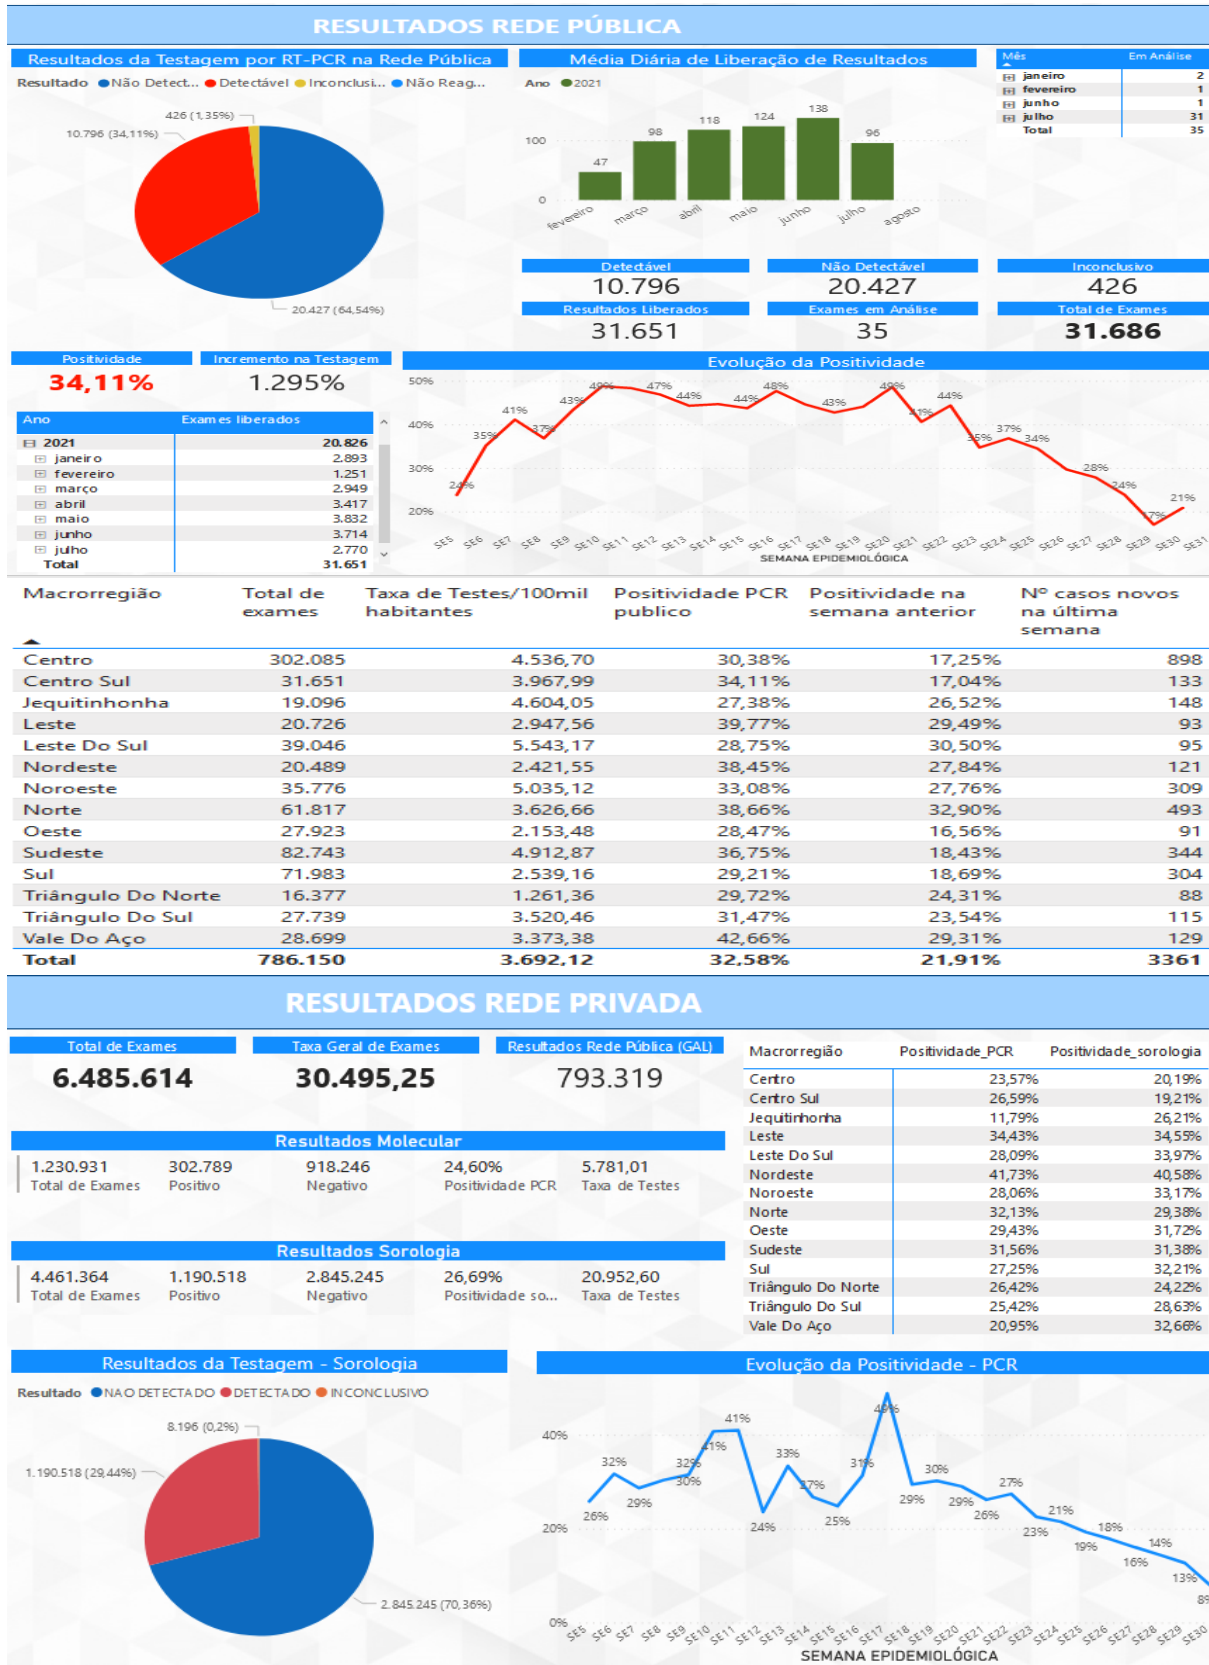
RESULTADOS REDE PÚBLICA

Resultados da Testagem por RT-PCR na Rede Pública

Resultado ● Não Detect... ● Detectável ● Inconclusi... ● Não Reag...

426 (1,35%)
10.796 (34,11%)
20.427 (64,54%)

Média Diária de Liberação de Resultados

Ano ● 2021

100
0
47 98 118 124 138 96
fevereiro março abril maio junho julho agosto

| Mês | Em Análise |
|---|---|
| janeiro | 2 |
| fevereiro | 1 |
| junho | 1 |
| julho | 31 |
| Total | 35 |

Detectável
10.796
Não Detectável
20.427
Inconclusivo
426
Resultados Liberados
31.651
Exames em Análise
35
Total de Exames
31.686

Positividade
34,11%
Incremento na Testagem
1.295%

| Ano | Exames liberados |
|---|---|
| 2021 | 20.826 |
| janeiro | 2.893 |
| fevereiro | 1.251 |
| março | 2.949 |
| abril | 3.417 |
| maio | 3.832 |
| junho | 3.714 |
| julho | 2.770 |
| Total | 31.651 |

Evolução da Positividade

50%
40%
30%
20%
24% 35% 41% 37% 43% 49% 47% 44% 44% 48% 43% 49% 41% 44% 35% 37% 34% 28% 24% 17% 21%
SE5 SE6 SE7 SE8 SE9 SE10 SE11 SE12 SE13 SE14 SE15 SE16 SE17 SE18 SE19 SE20 SE21 SE22 SE23 SE24 SE25 SE26 SE27 SE28 SE29 SE30 SE31
SEMANA EPIDEMIOLÓGICA

| Macrorregião | Total de exames | Taxa de Testes/100mil habitantes | Positividade PCR publico | Positividade na semana anterior | Nº casos novos na última semana |
|---|---|---|---|---|---|
| Centro | 302.085 | 4.536,70 | 30,38% | 17,25% | 898 |
| Centro Sul | 31.651 | 3.967,99 | 34,11% | 17,04% | 133 |
| Jequitinhonha | 19.096 | 4.604,05 | 27,38% | 26,52% | 148 |
| Leste | 20.726 | 2.947,56 | 39,77% | 29,49% | 93 |
| Leste Do Sul | 39.046 | 5.543,17 | 28,75% | 30,50% | 95 |
| Nordeste | 20.489 | 2.421,55 | 38,45% | 27,84% | 121 |
| Noroeste | 35.776 | 5.035,12 | 33,08% | 27,76% | 309 |
| Norte | 61.817 | 3.626,66 | 38,66% | 32,90% | 493 |
| Oeste | 27.923 | 2.153,48 | 28,47% | 16,56% | 91 |
| Sudeste | 82.743 | 4.912,87 | 36,75% | 18,43% | 344 |
| Sul | 71.983 | 2.539,16 | 29,21% | 18,69% | 304 |
| Triângulo Do Norte | 16.377 | 1.261,36 | 29,72% | 24,31% | 88 |
| Triângulo Do Sul | 27.739 | 3.520,46 | 31,47% | 23,54% | 115 |
| Vale Do Aço | 28.699 | 3.373,38 | 42,66% | 29,31% | 129 |
| Total | 786.150 | 3.692,12 | 32,58% | 21,91% | 3361 |

RESULTADOS REDE PRIVADA

Total de Exames
6.485.614
Taxa Geral de Exames
30.495,25
Resultados Rede Pública (GAL)
793.319

Resultados Molecular
1.230.931 Total de Exames
302.789 Positivo
918.246 Negativo
24,60% Positividade PCR
5.781,01 Taxa de Testes

Resultados Sorologia
4.461.364 Total de Exames
1.190.518 Positivo
2.845.245 Negativo
26,69% Positividade so...
20.952,60 Taxa de Testes

| Macrorregião | Positividade_PCR | Positividade_sorologia |
|---|---|---|
| Centro | 23,57% | 20,19% |
| Centro Sul | 26,59% | 19,21% |
| Jequitinhonha | 11,79% | 26,21% |
| Leste | 34,43% | 34,55% |
| Leste Do Sul | 28,09% | 33,97% |
| Nordeste | 41,73% | 40,58% |
| Noroeste | 28,06% | 33,17% |
| Norte | 32,13% | 29,38% |
| Oeste | 29,43% | 31,72% |
| Sudeste | 31,56% | 31,38% |
| Sul | 27,25% | 32,21% |
| Triângulo Do Norte | 26,42% | 24,22% |
| Triângulo Do Sul | 25,42% | 28,63% |
| Vale Do Aço | 20,95% | 32,66% |

Resultados da Testagem - Sorologia

Resultado ● NAO DETECTADO ● DETECTADO ● INCONCLUSIVO

8.196 (0,2%)
1.190.518 (29,44%)
2.845.245 (70,36%)

Evolução da Positividade - PCR

40%
20%
0%
26% 32% 29% 32% 30% 41% 41% 24% 33% 27% 25% 31% 46% 29% 30% 29% 26% 27% 23% 21% 19% 18% 16% 14% 13% 8%
SE5 SE6 SE7 SE8 SE9 SE10 SE11 SE12 SE13 SE14 SE15 SE16 SE17 SE18 SE19 SE20 SE21 SE22 SE23 SE24 SE25 SE26 SE27 SE28 SE29 SE30
SEMANA EPIDEMIOLÓGICA